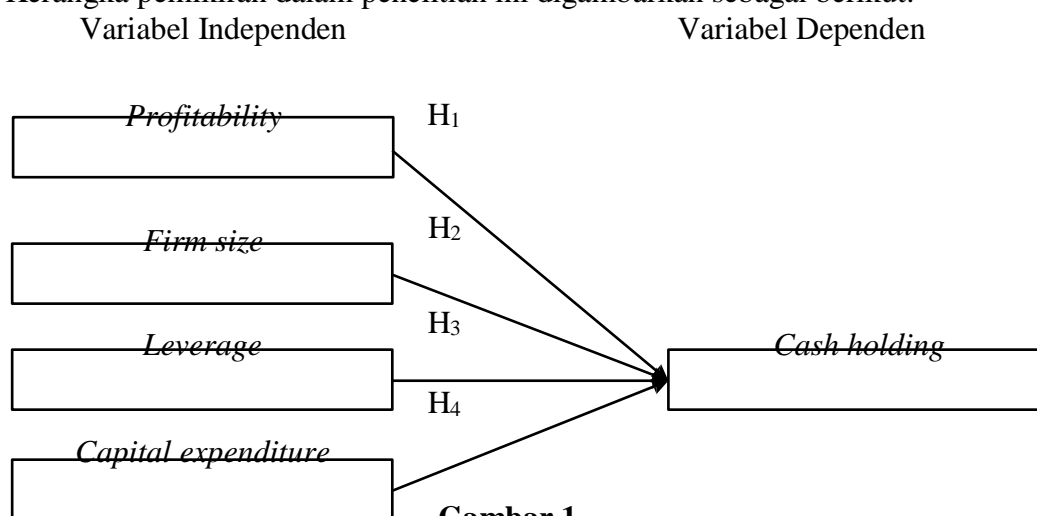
Kerangka pemikiran dalam penelitian ini digambarkan sebagai berikut:

Variabel Independen

Variabel Dependen

*Profitability*

$H_1$

*Firm size*

$H_2$

*Leverage*

$H_3$

*Cash holding*

$H_4$

*Capital expenditure*

**Gambar 1**